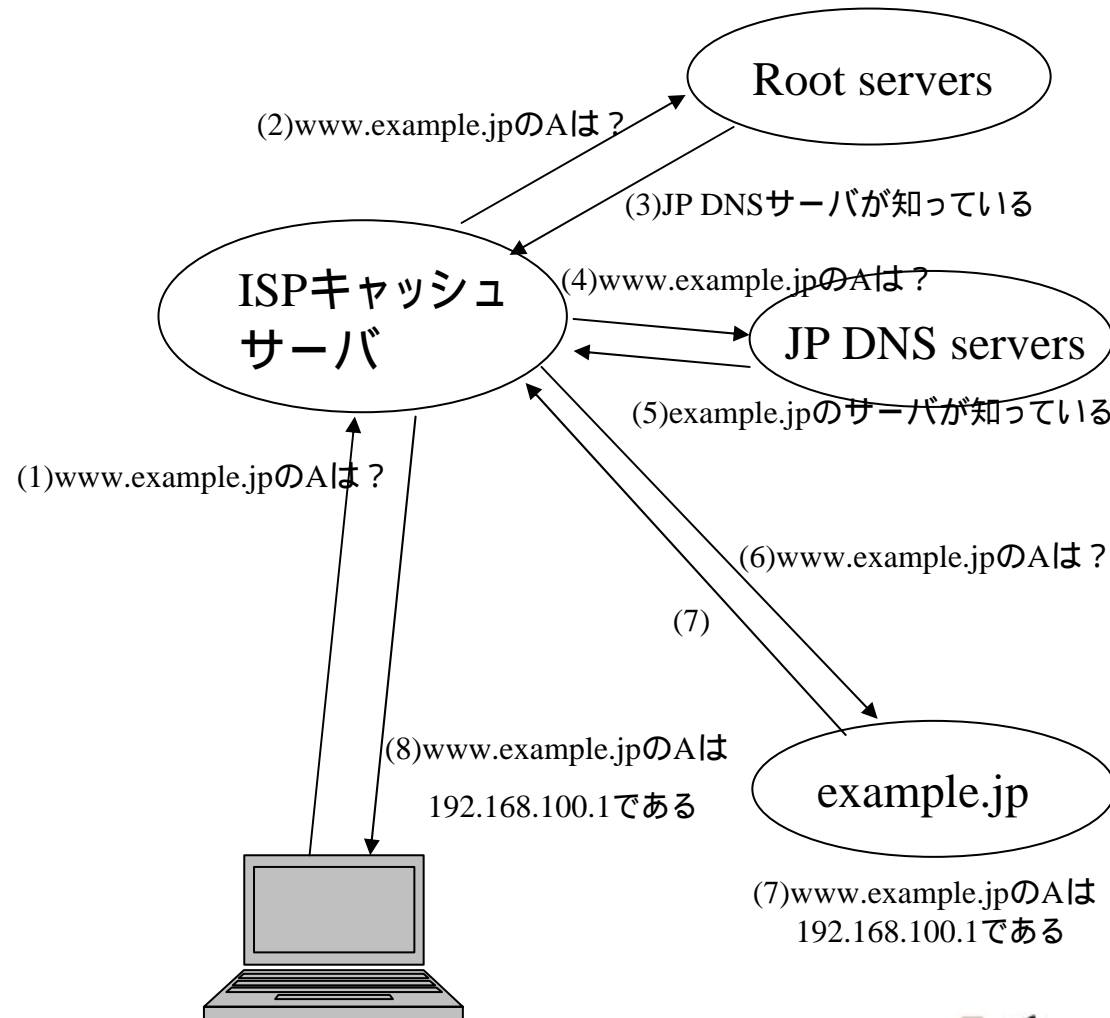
Root servers

(2)www.example.jpのAは？

(3)JP DNSサーバが知っている

ISPキャッシュサーバ

(4)www.example.jpのAは？

JP DNS servers

(5)example.jpのサーバが知っている

(1)www.example.jpのAは？

(6)www.example.jpのAは？

(7)

(8)www.example.jpのAは 192.168.100.1である

example.jp

(7)www.example.jpのAは 192.168.100.1である